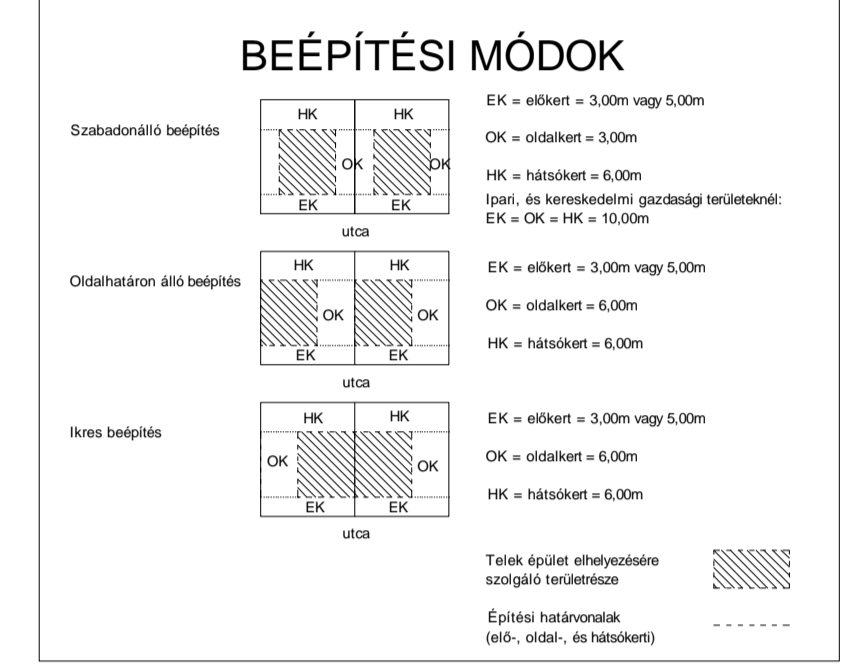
BEÉPÍTÉSI MÓDOK

Szabadonálló beépítés

| HK | HK |
|---|---|
| OK | OK |
| EK | EK |

utca

EK = előkert = 3,00m vagy 5,00m

OK = oldalkert = 3,00m

HK = hátsókert = 6,00m

Ipari, és kereskedelmi gazdasági területeknél: EK = OK = HK = 10,00m

Oldalhatáron álló beépítés

| HK | HK |
|---|---|
| OK | OK |
| EK | EK |

utca

EK = előkert = 3,00m vagy 5,00m

OK = oldalkert = 6,00m

HK = hátsókert = 6,00m

Ikres beépítés

| HK | HK |
|---|---|
| OK | OK |
| EK | EK |

utca

EK = előkert = 3,00m vagy 5,00m

OK = oldalkert = 6,00m

HK = hátsókert = 6,00m

Telek épület elhelyezésére szolgáló területrésze

Építési határvonalak (elő-, oldal-, és hátsókerti)